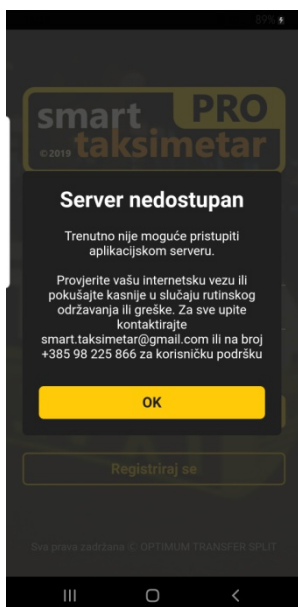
89%

smart PRO
© 2019 taksimetar

Server nedostupan

Trenutno nije moguće pristupiti aplikacijskom serveru.

Provjerite vašu internetsku vezu ili pokušajte kasnije u slučaju rutinskog održavanja ili greške. Za sve upite kontaktirajte smart.taksimetar@gmail.com ili na broj +385 98 225 866 za korisničku podršku

OK

Registriraj se

Sva prava zadržana © OPTIMUM TRANSFER SPLIT